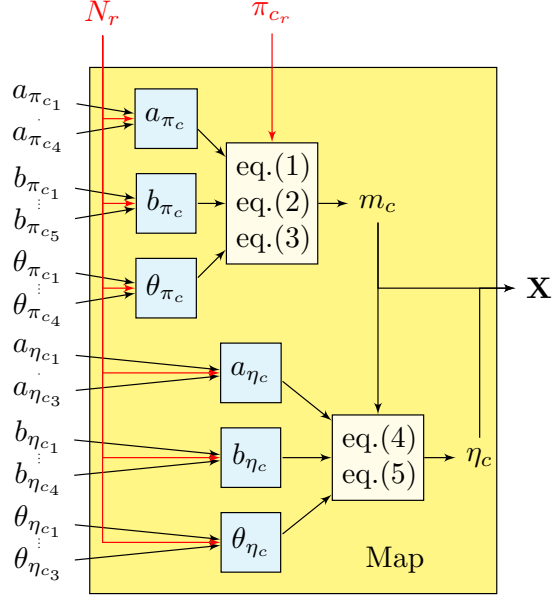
$N_r$

$\pi_{c_r}$

$a_{\pi_{c_1}}$
$a_{\pi_{c_4}}$
$b_{\pi_{c_1}}$
$b_{\pi_{c_5}}$
$\theta_{\pi_{c_1}}$
$\theta_{\pi_{c_4}}$
$a_{\eta_{c_1}}$
$a_{\eta_{c_3}}$
$b_{\eta_{c_1}}$
$b_{\eta_{c_4}}$
$\theta_{\eta_{c_1}}$
$\theta_{\eta_{c_3}}$

$a_{\pi_c}$
$b_{\pi_c}$
$\theta_{\pi_c}$

eq.(1)
eq.(2)
eq.(3)

$m_c$

$\mathbf{X}$

$a_{\eta_c}$
$b_{\eta_c}$
$\theta_{\eta_c}$

eq.(4)
eq.(5)

$\eta_c$

Map